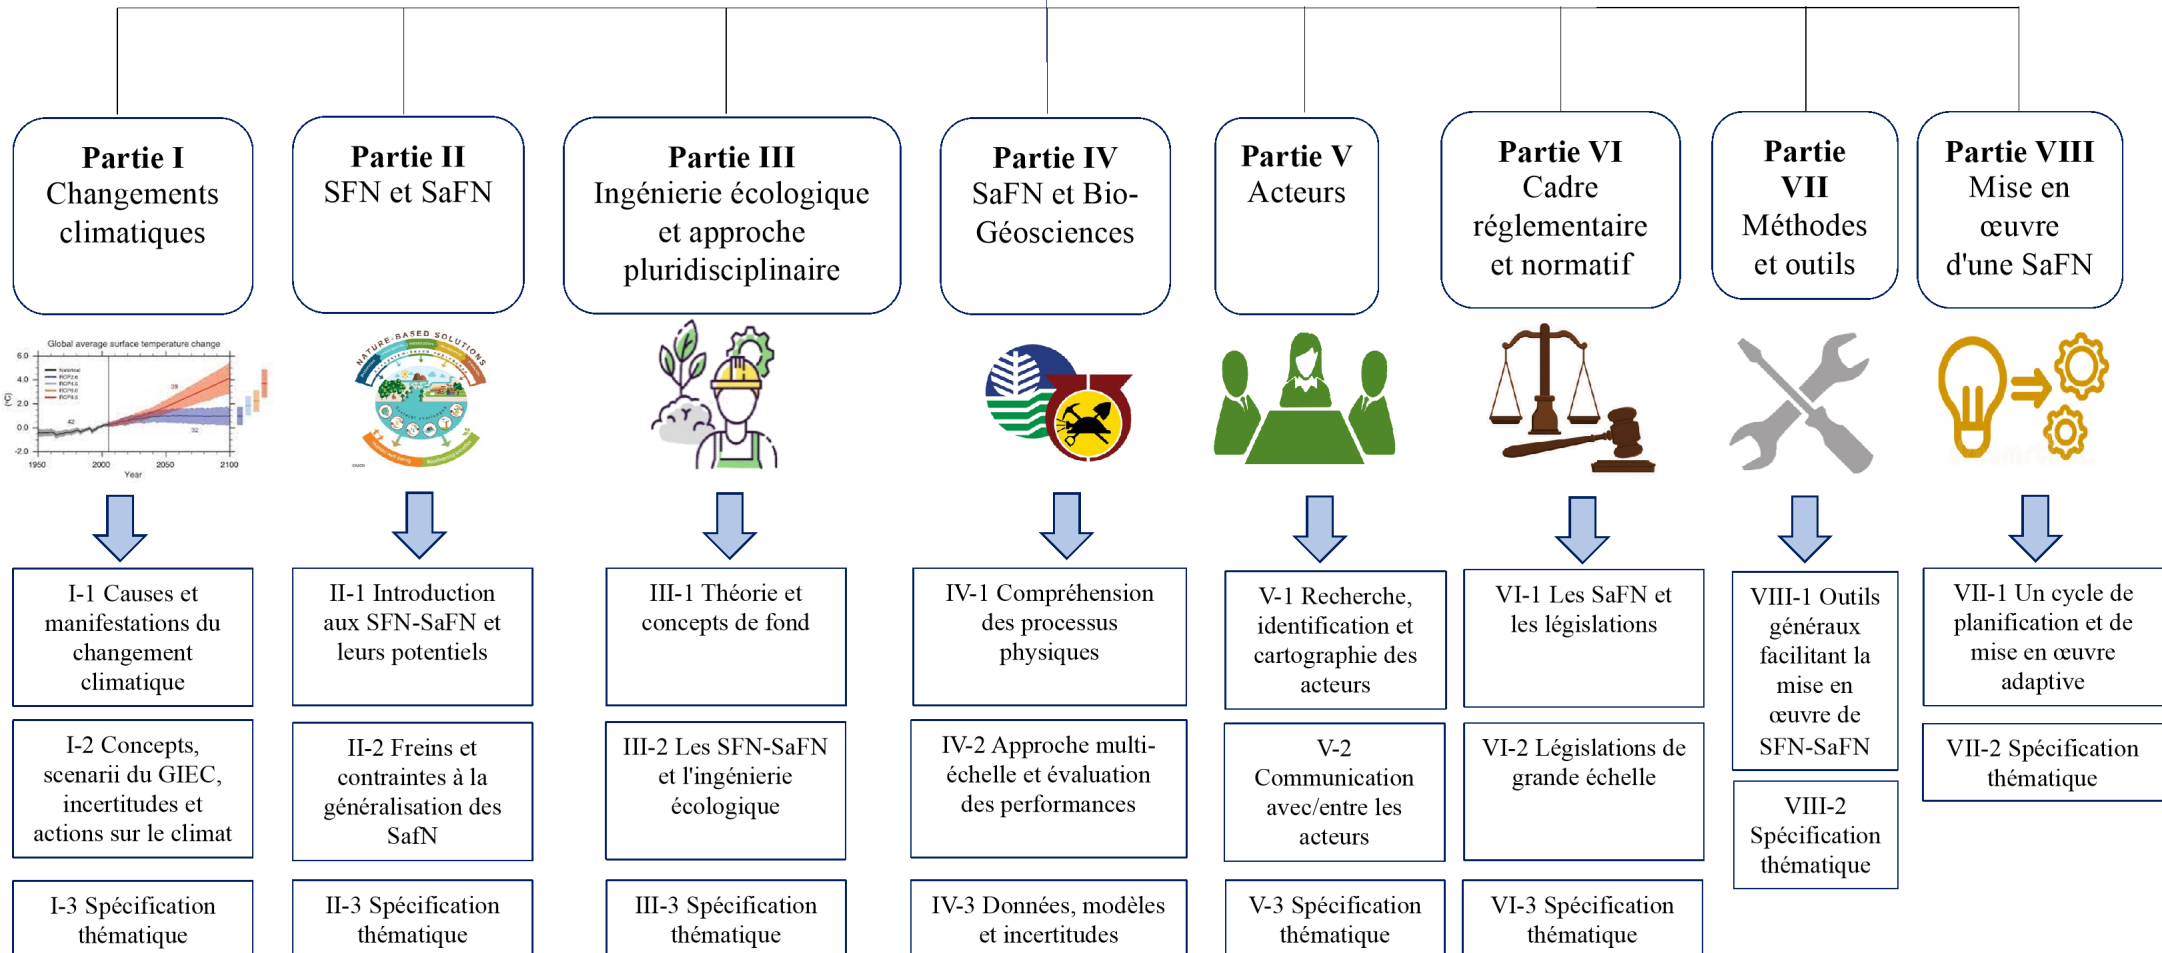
**Partie I** Changements climatiques

**Partie II** SFN et SaFN

**Partie III** Ingénierie écologique et approche pluridisciplinaire

**Partie IV** SaFN et Bio-Géosciences

**Partie V** Acteurs

**Partie VI** Cadre réglementaire et normatif

**Partie VII** Méthodes et outils

**Partie VIII** Mise en œuvre d'une SaFN

Global average surface temperature change

6.0
4.0
2.0
0.0
-2.0
(°C)
1950
2000
2050
2100
Year
42
39
32

NATURE-BASED SOLUTIONS

I-1 Causes et manifestations du changement climatique

I-2 Concepts, scenarii du GIEC, incertitudes et actions sur le climat

I-3 Spécification thématique

II-1 Introduction aux SFN-SaFN et leurs potentiels

II-2 Freins et contraintes à la généralisation des SafN

II-3 Spécification thématique

III-1 Théorie et concepts de fond

III-2 Les SFN-SaFN et l'ingénierie écologique

III-3 Spécification thématique

IV-1 Compréhension des processus physiques

IV-2 Approche multi-échelle et évaluation des performances

IV-3 Données, modèles et incertitudes

V-1 Recherche, identification et cartographie des acteurs

V-2 Communication avec/entre les acteurs

V-3 Spécification thématique

VI-1 Les SaFN et les législations

VI-2 Législations de grande échelle

VI-3 Spécification thématique

VIII-1 Outils généraux facilitant la mise en œuvre de SFN-SaFN

VIII-2 Spécification thématique

VII-1 Un cycle de planification et de mise en œuvre adaptive

VII-2 Spécification thématique